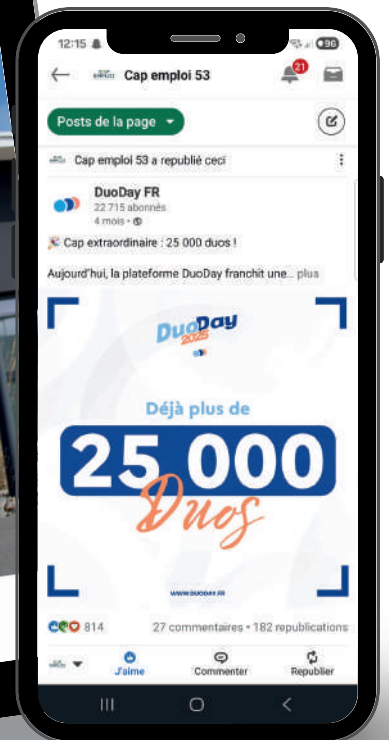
12:15
96
Cap emploi 53
21
Posts de la page
Cap emploi 53 a republié ceci
DuoDay FR
22 715 abonnés
4 mois •
🎉 Cap extraordinaire : 25 000 duos !
Aujourd'hui, la plateforme DuoDay franchit une... plus
DuoDay 2025
Déjà plus de
25 000
Duos
WWW.DUODAY.FR
814
27 commentaires • 182 republications
J'aime
Commenter
Republier